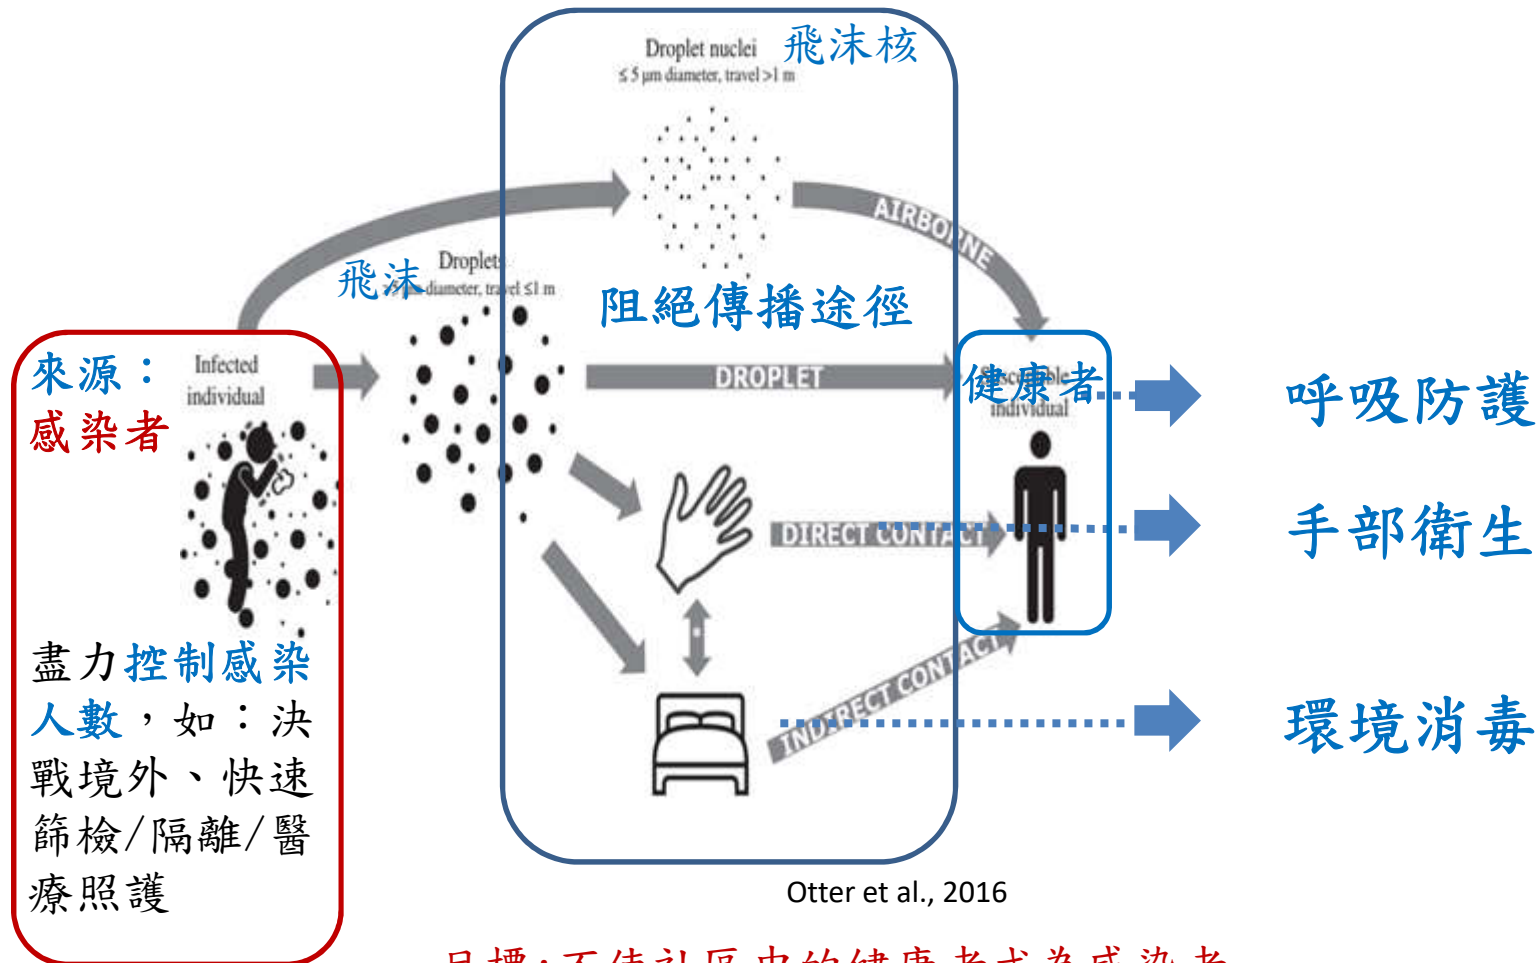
Droplet nuclei
≤5 µm diameter, travel >1 m

飛沫核

AIRBORNE

飛沫
Droplets
>5 µm diameter, travel ≤1 m

阻絕傳播途徑

來源：
感染者

Infected individual

DROPLET

健康者
Susceptible individual

呼吸防護

DIRECT CONTACT

手部衛生

INDIRECT CONTACT

環境消毒

盡力控制感染人數，如：決戰境外、快速篩檢/隔離/醫療照護

Otter et al., 2016

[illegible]